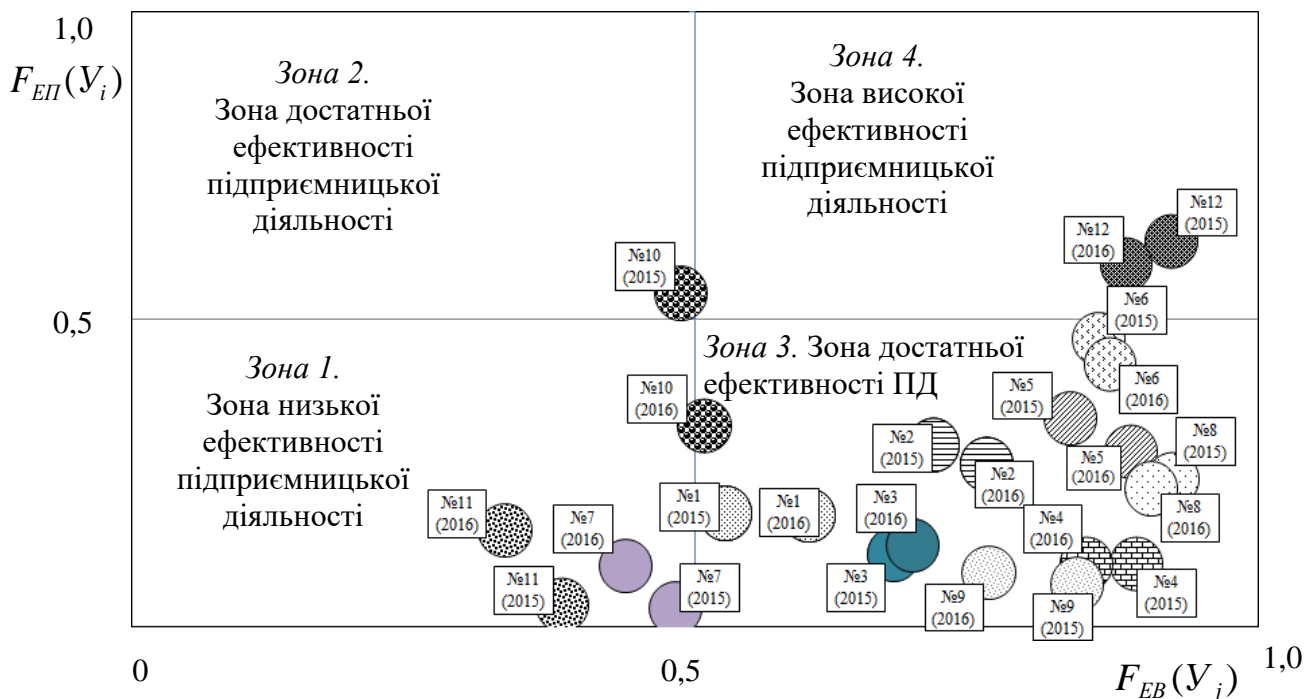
1,0

$F_{ЕП}(Y_i)$

*Зона 2.* Зона достатньої ефективності підприємницької діяльності

*Зона 4.* Зона високої ефективності підприємницької діяльності

0,5

*Зона 1.* Зона низької ефективності підприємницької діяльності

*Зона 3.* Зона достатньої ефективності ПД

№10 (2015)

№10 (2016)

№12 (2016)

№12 (2015)

№6 (2015)

№6 (2016)

№5 (2015)

№5 (2016)

№8 (2015)

№8 (2016)

№2 (2015)

№2 (2016)

№4 (2016)

№4 (2015)

№11 (2016)

№11 (2015)

№7 (2016)

№7 (2015)

№1 (2015)

№1 (2016)

№3 (2016)

№3 (2015)

№9 (2016)

№9 (2015)

0

0,5

$F_{ЕВ}(Y_j)$

1,0